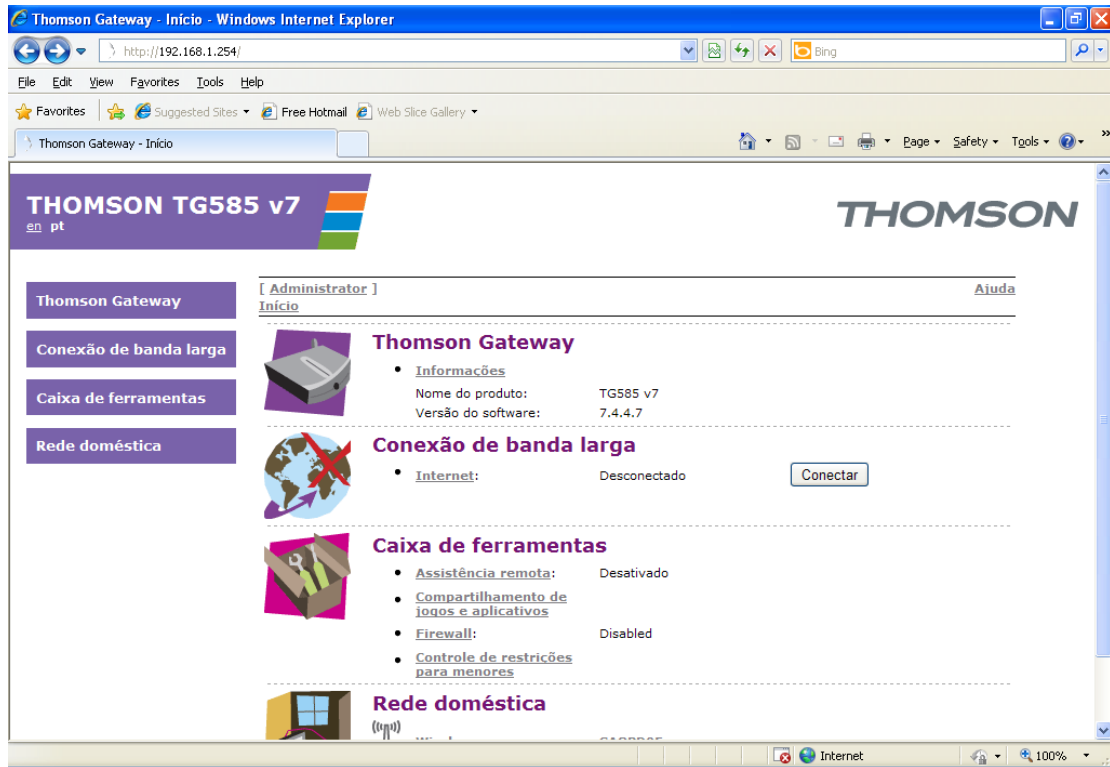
Thomson Gateway - Início - Windows Internet Explorer

http://192.168.1.254/

Bing

File Edit View Favorites Tools Help

Favorites Suggested Sites Free Hotmail Web Slice Gallery

Thomson Gateway - Início

Page Safety Tools

THOMSON TG585 v7
en pt

THOMSON

Thomson Gateway

Conexão de banda larga

Caixa de ferramentas

Rede doméstica

[ Administrator ]
Início

Ajuda

Thomson Gateway

- Informações

| | |
|---|---|
| Nome do produto: | TG585 v7 |
| Versão do software: | 7.4.4.7 |

Conexão de banda larga

- Internet: Desconectado Conectar

Caixa de ferramentas

- Assistência remota: Desativado
- Compartilhamento de jogos e aplicativos
- Firewall: Disabled
- Controle de restrições para menores

Rede doméstica

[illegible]

Internet

100%